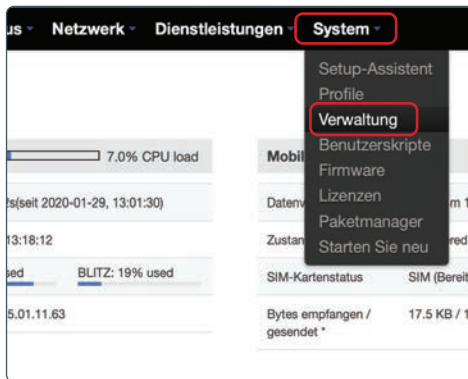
us Netzwerk Dienstleistungen System

Setup-Assistent
Profile
Verwaltung
Benutzerskripte
Firmware
Lizenzen
Paketmanager
Starten Sie neu

7.0% CPU load

2s(seit 2020-01-29, 13:01:30)

13:18:12

sed BLITZ: 19% used

5.01.11.63

Mobil

Datenv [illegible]m 1

Zustan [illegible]red

SIM-Kartenstatus SIM (Bereit

Bytes empfangen / gesendet * 17.5 KB / 1